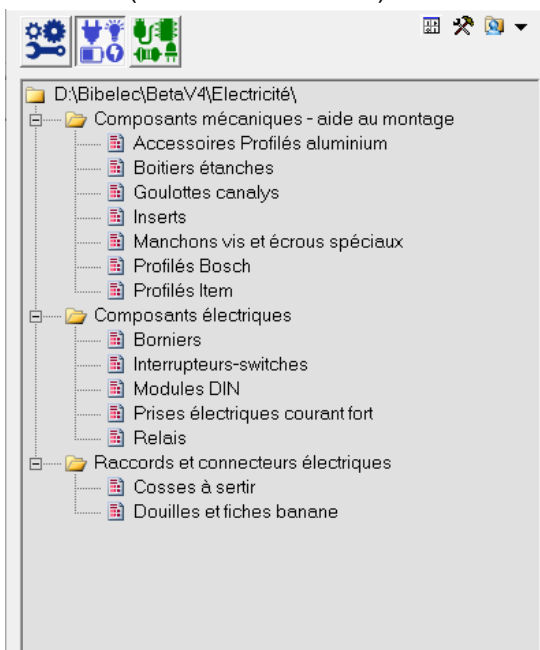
D:\Bibelec\BetaV4\Electricité\
Composants mécaniques - aide au montage
Accessoires Profilés aluminium
Boitiers étanches
Goulottes canalys
Inserts
Manchons vis et écrous spéciaux
Profilés Bosch
Profilés Item
Composants électriques
Borniers
Interrupteurs-switches
Modules DIN
Prises électriques courant fort
Relais
Raccords et connecteurs électriques
Cosses à sertir
Douilles et fiches banane